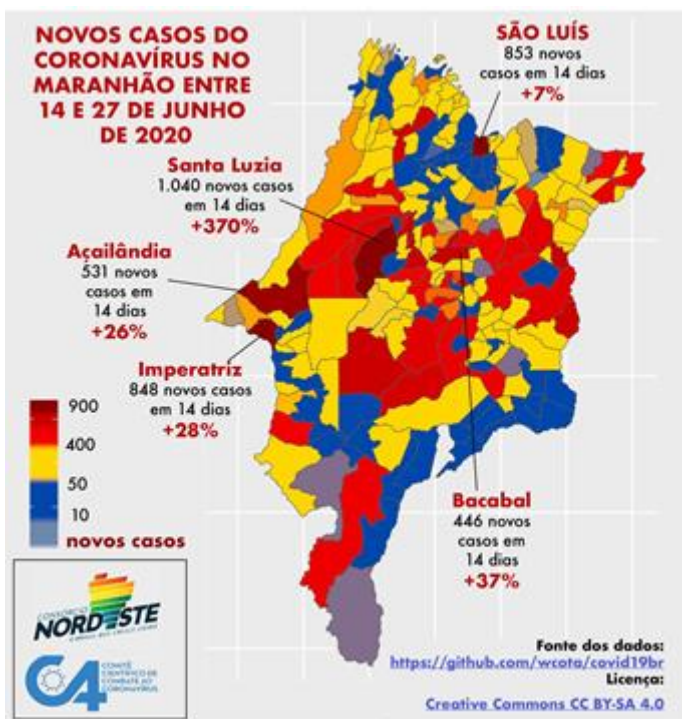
NOVOS CASOS DO CORONAVÍRUS NO MARANHÃO ENTRE 14 E 27 DE JUNHO DE 2020

SÃO LUÍS
853 novos casos em 14 dias
+7%

Santa Luzia
1.040 novos casos em 14 dias
+370%

Açailândia
531 novos casos em 14 dias
+26%

Imperatriz
848 novos casos em 14 dias
+28%

Bacabal
446 novos casos em 14 dias
+37%

900
400
50
10
novos casos

CONSÓRCIO NORDESTE
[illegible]

C4
COMITÊ CIENTÍFICO DE COMBATE AO CORONAVÍRUS

Fonte dos dados:
https://github.com/wcota/covid19br
Licença:
Creative Commons CC BY-SA 4.0